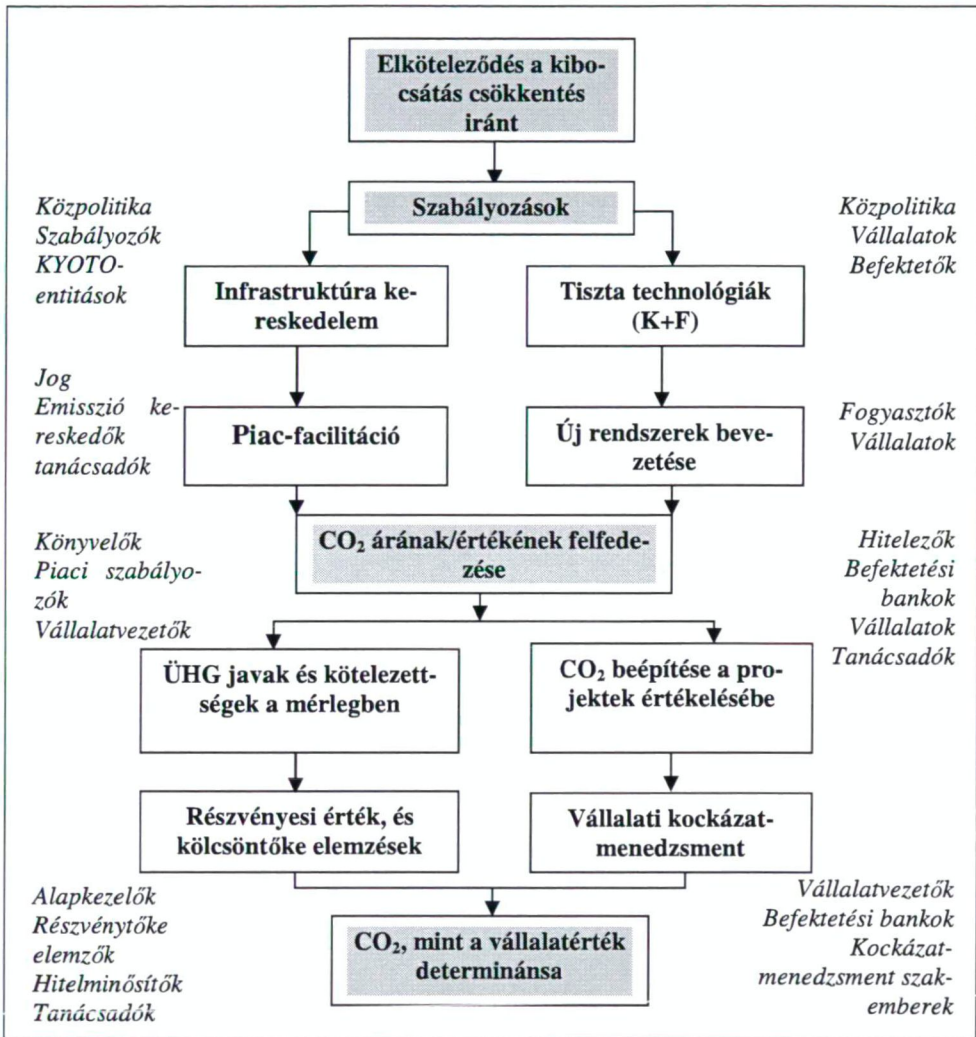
Elköteleződés a kibocsátás csökkentés iránt

Közpolitika
Szabályozók
KYOTO-entitások

Szabályozások

Közpolitika
Vállalatok
Befektetők

Infrastruktúra kereskedelem

Tiszta technológiák (K+F)

Jog
Emisszió kereskedők
tanácsadók

Piac-facilitáció

Új rendszerek bevezetése

Fogyasztók
Vállalatok

Könyvelők
Piaci szabályozók
Vállalatvezetők

$CO_2$ árának/értékének felfedezése

Hitelezők
Befektetési bankok
Vállalatok
Tanácsadók

ÜHG javak és kötelezettségek a mérlegben

$CO_2$ beépítése a projektek értékelésébe

Részvényesi érték, és kölcsöntőke elemzések

Vállalati kockázatmenedzsment

Alapkezelők
Részvénytőke elemzők
Hitelminősítők
Tanácsadók

$CO_2$, mint a vállalatérték determinánsa

Vállalatvezetők
Befektetési bankok
Kockázatmenedzsment szakemberek